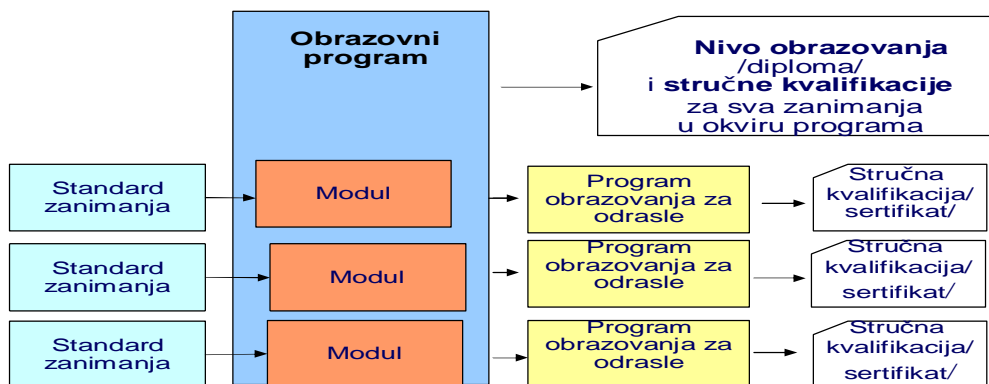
Obrazovni program

Nivo obrazovanja /diploma/ i stručne kvalifikacije za sva zanimanja u okviru programa

Standard zanimanja

Modul

Program obrazovanja za odrasle

Stručna kvalifikacija/ sertifikat/

Standard zanimanja

Modul

Program obrazovanja za odrasle

Stručna kvalifikacija/ sertifikat/

Standard zanimanja

Modul

Program obrazovanja za odrasle

Stručna kvalifikacija/ sertifikat/